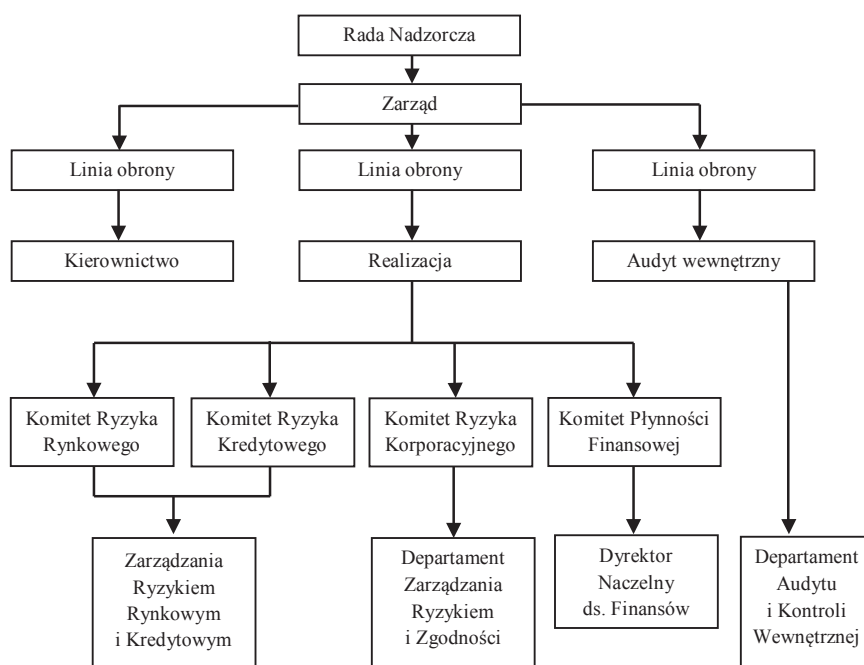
Rada Nadzorcza

Zarząd

Linia obrony

Linia obrony

Linia obrony

Kierownictwo

Realizacja

Audyt wewnętrzny

Komitet Ryzyka Rynkowego

Komitet Ryzyka Kredytowego

Komitet Ryzyka Korporacyjnego

Komitet Płynności Finansowej

Zarządzania Ryzykiem Rynkowym i Kredytowym

Departament Zarządzania Ryzykiem i Zgodności

Dyrektor Naczelny ds. Finansów

Departament Audytu i Kontroli Wewnętrznej